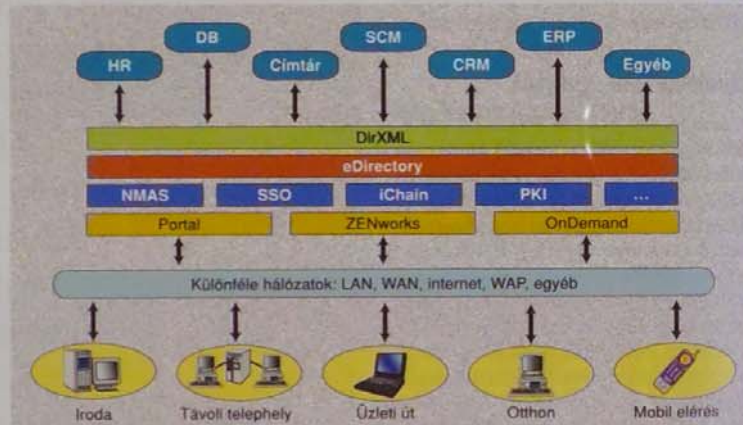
DB
SCM
ERP
HR
Címtár
CRM
Egyéb
DirXML
eDirectory
NMAS
SSO
iChain
PKI
...
Portal
ZENworks
OnDemand
Különféle hálózatok: LAN, WAN, internet, WAP, egyéb
Iroda
Távoli telephely
Üzleti út
Otthon
Mobil elérés